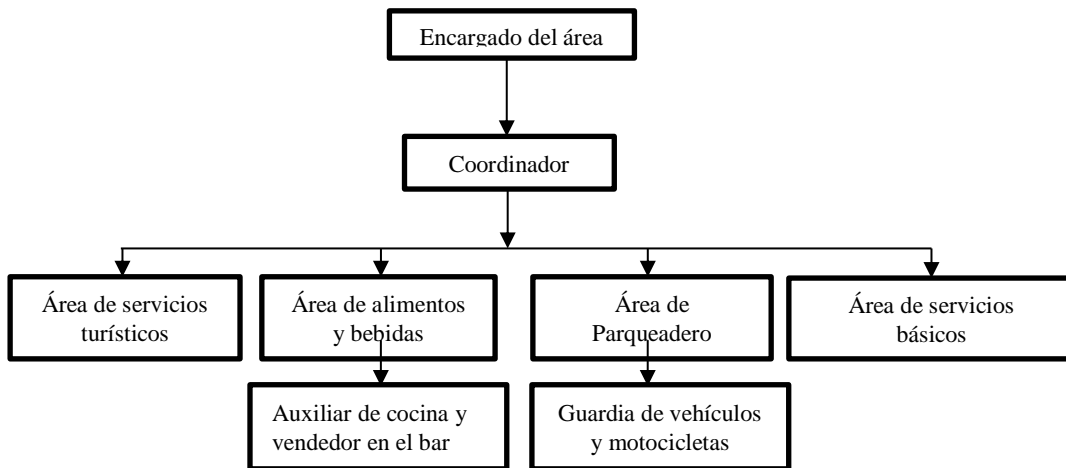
Encargado del área

Coordinador

Área de servicios turísticos

Área de alimentos y bebidas

Área de Parqueadero

Área de servicios básicos

Auxiliar de cocina y vendedor en el bar

Guardia de vehículos y motocicletas